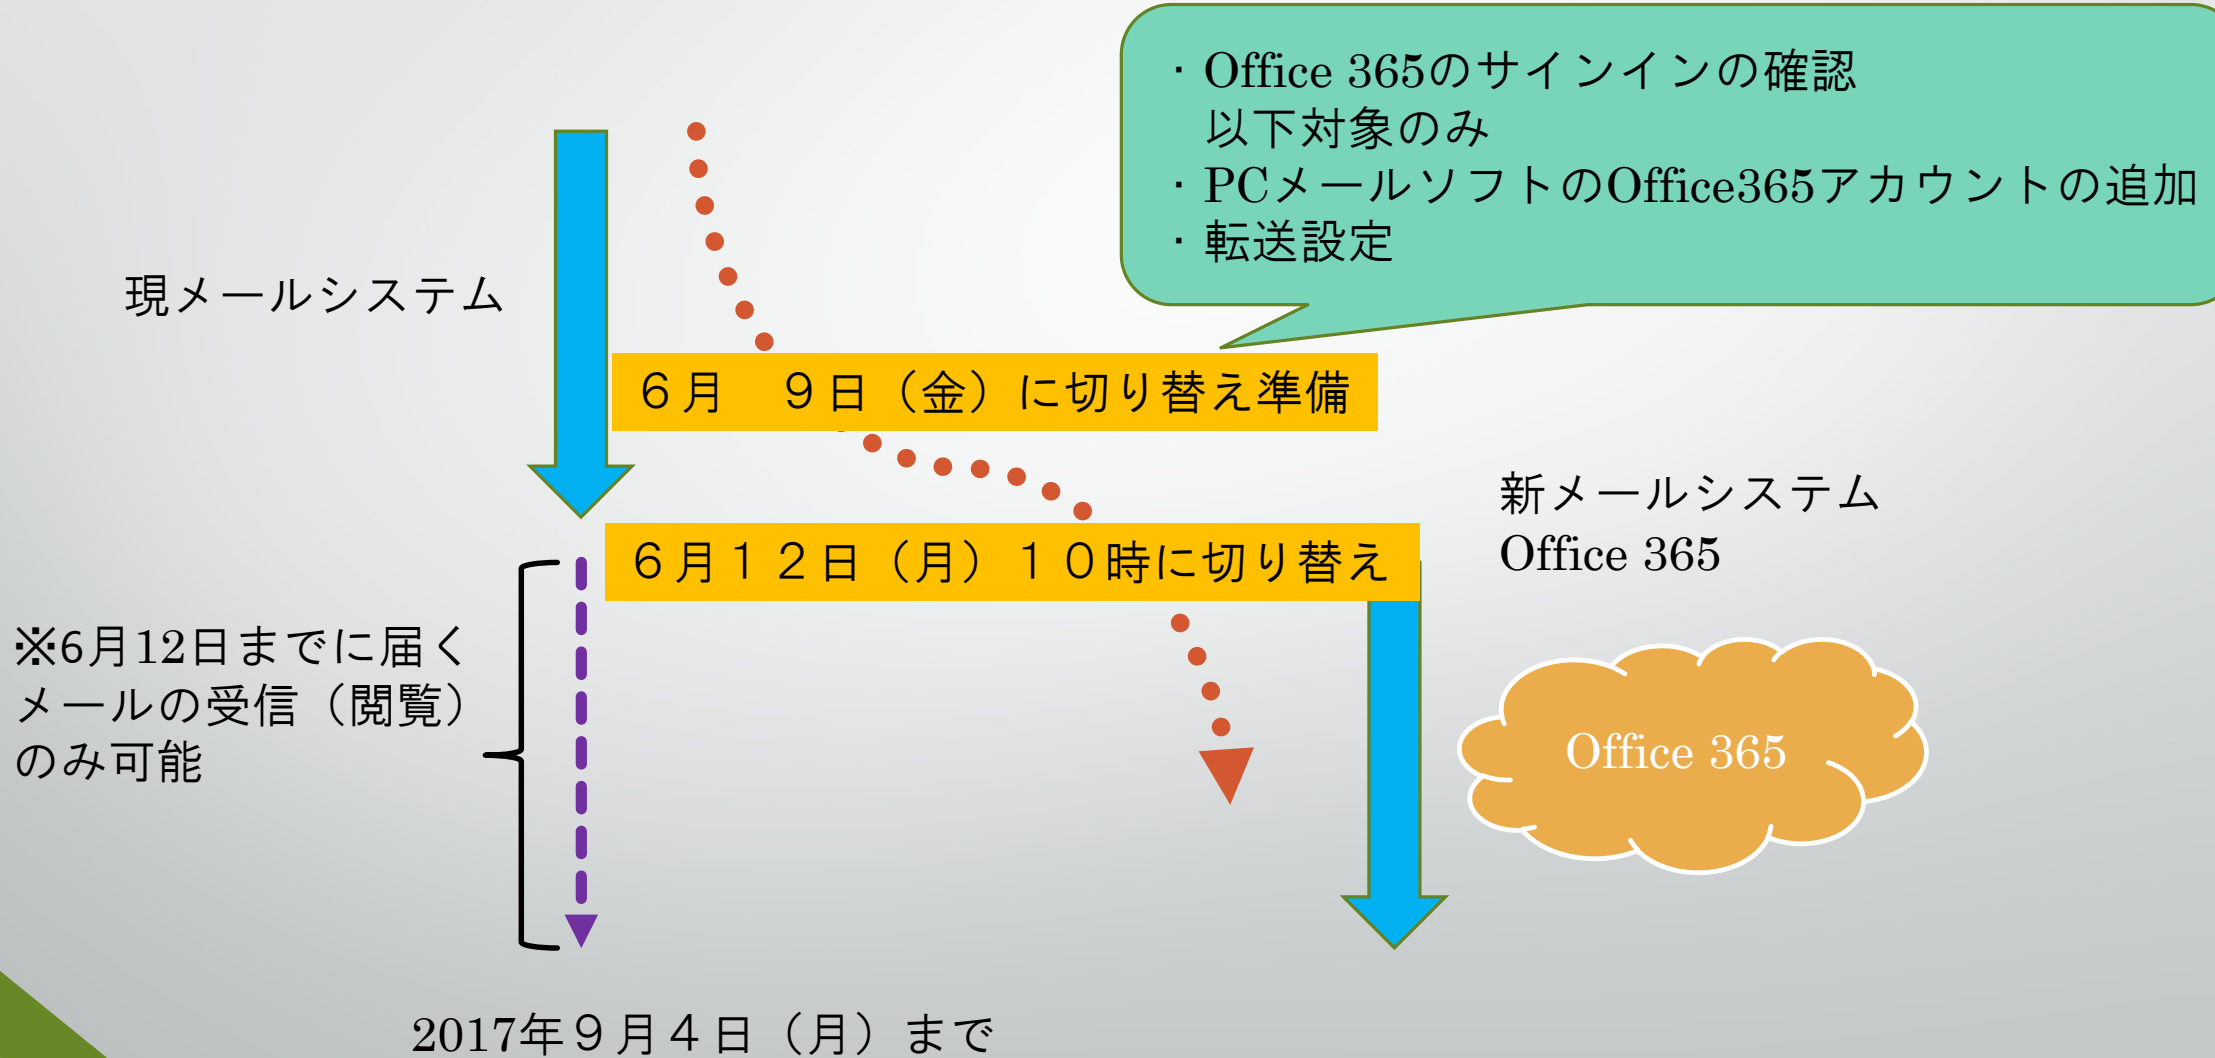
・Office 365のサインインの確認
以下対象のみ
・PCメールソフトのOffice365アカウントの追加
・転送設定

現メールシステム

６月　９日（金）に切り替え準備

新メールシステム
Office 365

６月１２日（月）１０時に切り替え

※6月12日までに届くメールの受信（閲覧）のみ可能

Office 365

2017年９月４日（月）まで